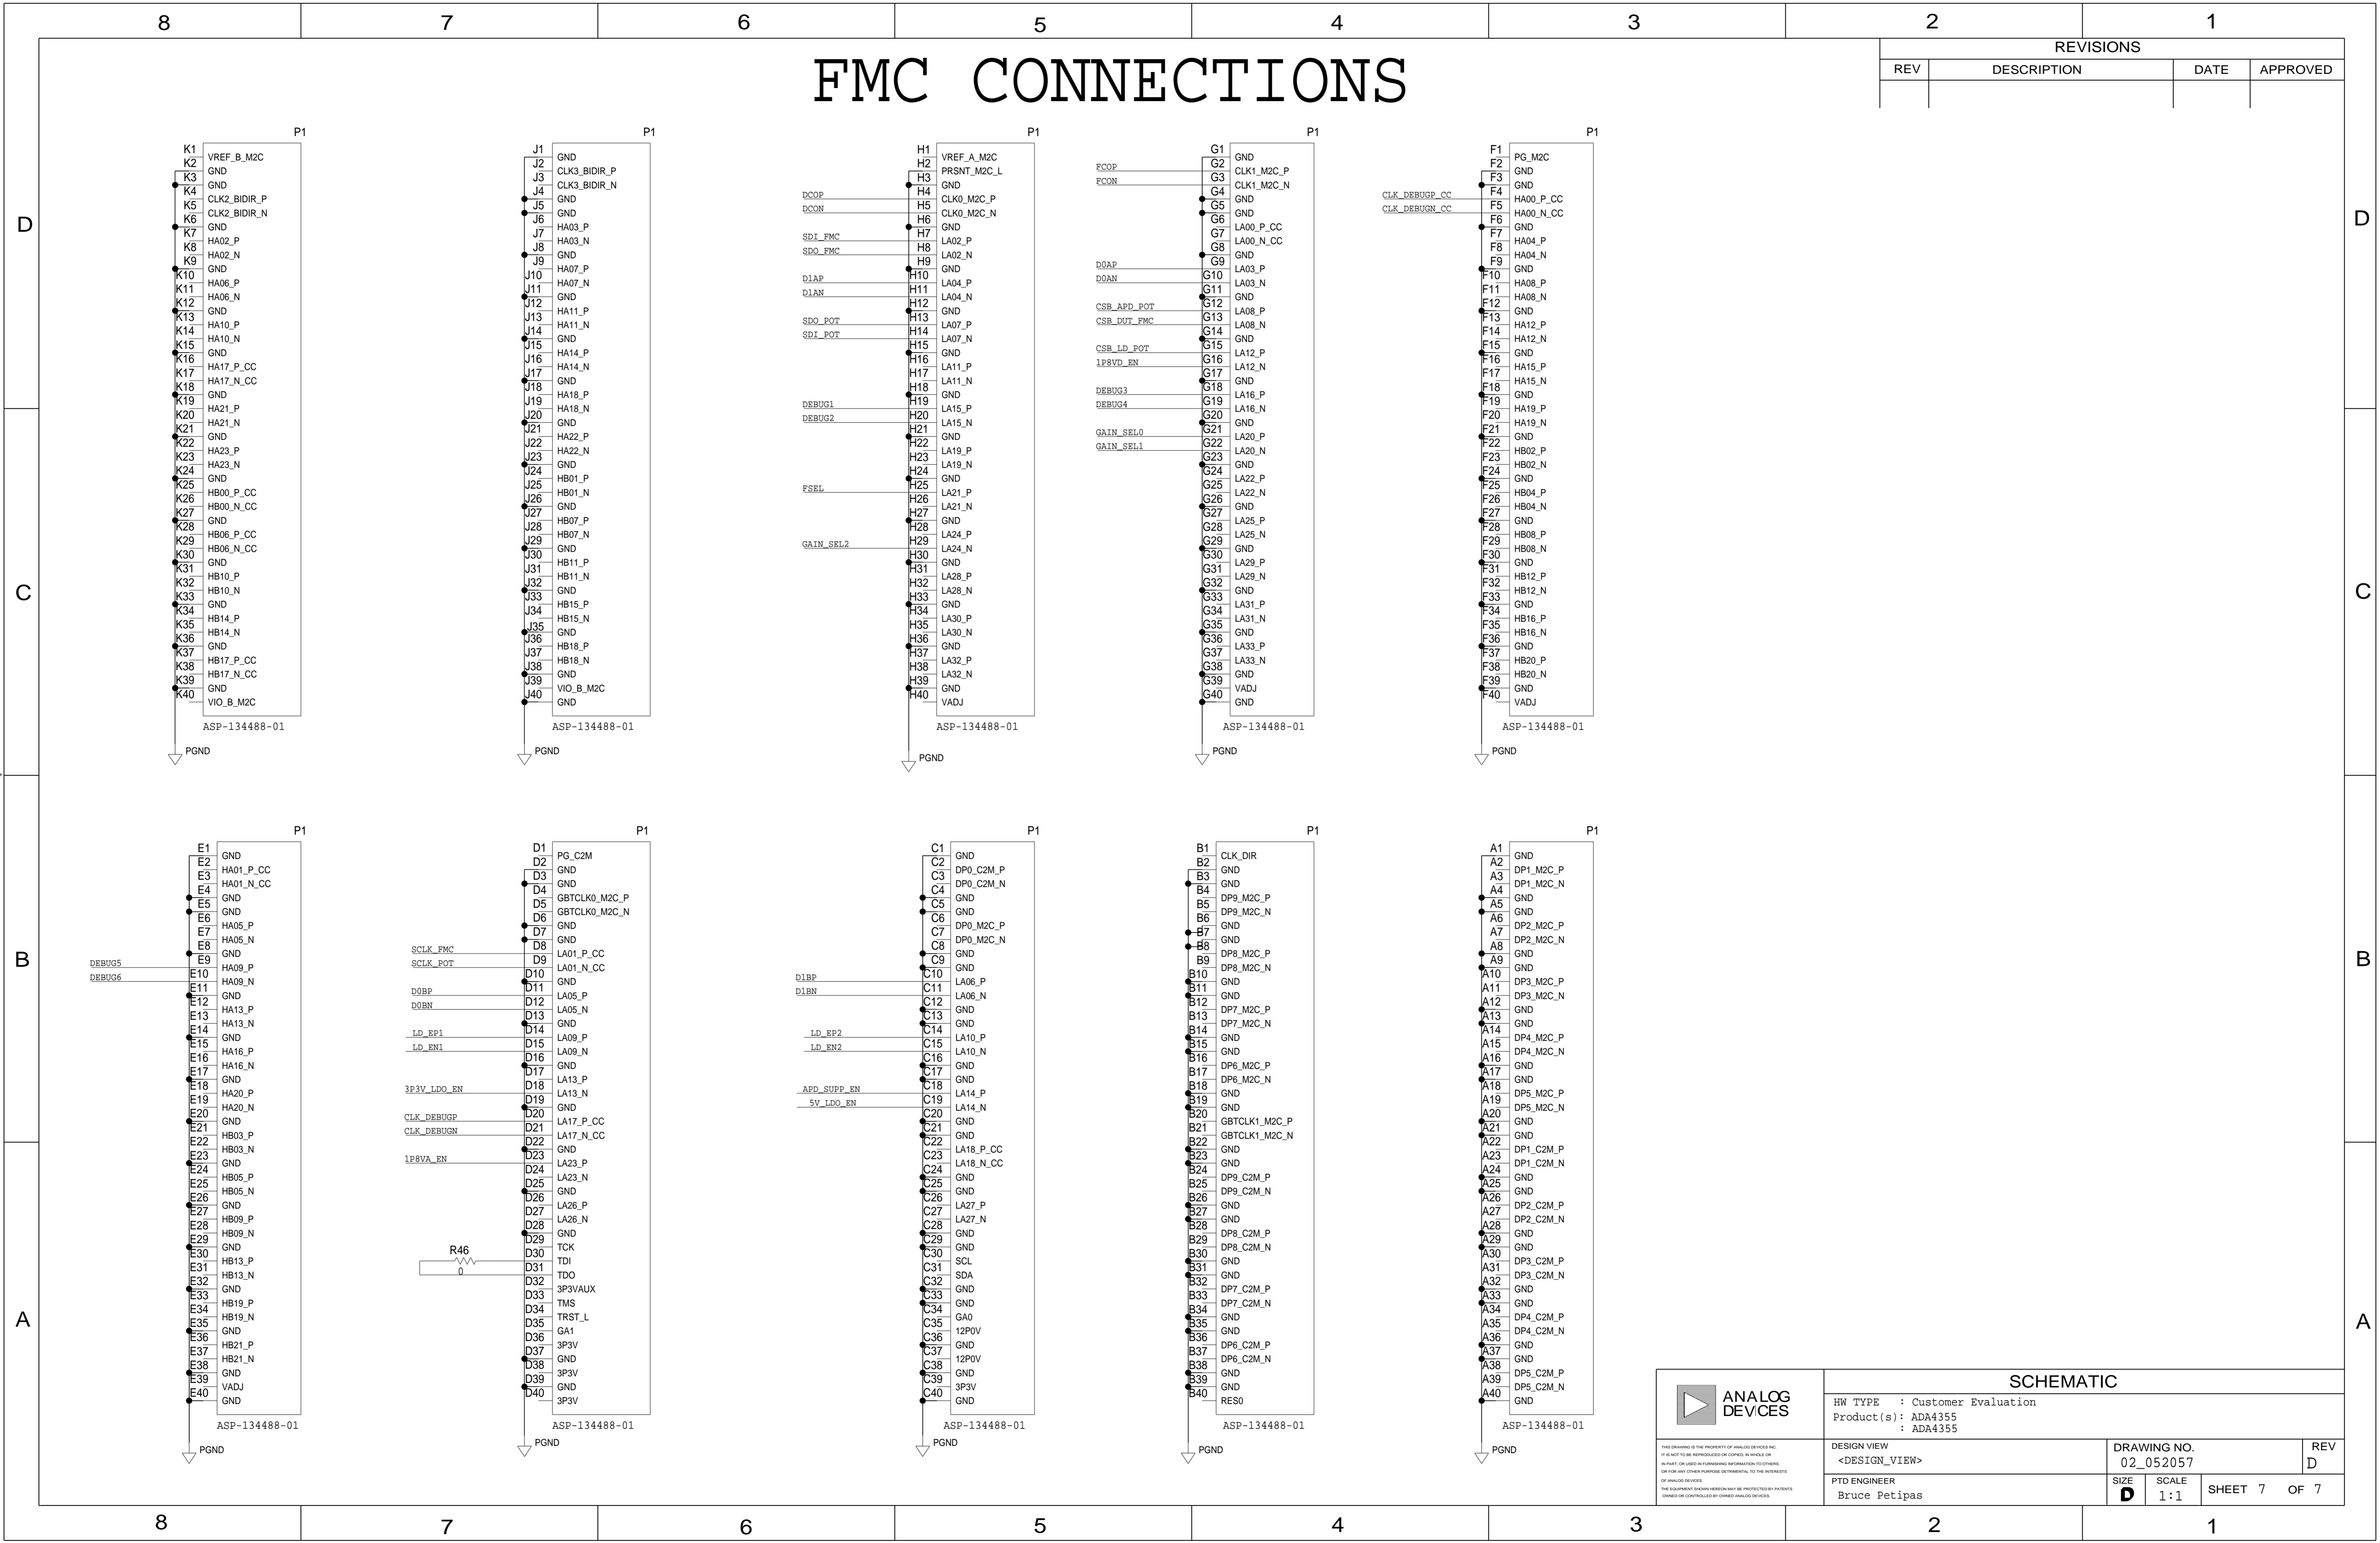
8 7 6 5 4 3 2 1

FMC CONNECTIONS

| REVISIONS | | | |
|---|---|---|---|
| REV | DESCRIPTION | DATE | APPROVED |
| | | | |

D

P1
K1 K2 VREF_B_M2C
K3 GND
K4 GND
K5 CLK2_BIDIR_P
K6 CLK2_BIDIR_N
K7 GND
K8 HA02_P
K9 HA02_N
K10 GND
K11 HA06_P
K12 HA06_N
K13 GND
K14 HA10_P
K15 HA10_N
K16 GND
K17 HA17_P_CC
K18 HA17_N_CC
K19 GND
K20 HA21_P
K21 HA21_N
K22 GND
K23 HA23_P
K24 HA23_N
K25 GND
K26 HB00_P_CC
K27 HB00_N_CC
K28 GND
K29 HB06_P_CC
K30 HB06_N_CC
K31 GND
K32 HB10_P
K33 HB10_N
K34 GND
K35 HB14_P
K36 HB14_N
K37 GND
K38 HB17_P_CC
K39 HB17_N_CC
K40 GND
VIO_B_M2C
ASP-134488-01
PGND

P1
J1 J2 GND
J3 CLK3_BIDIR_P
J4 CLK3_BIDIR_N
J5 GND
J6 GND
J7 HA03_P
J8 HA03_N
J9 GND
J10 HA07_P
J11 HA07_N
J12 GND
J13 HA11_P
J14 HA11_N
J15 GND
J16 HA14_P
J17 HA14_N
J18 GND
J19 HA18_P
J20 HA18_N
J21 GND
J22 HA22_P
J23 HA22_N
J24 GND
J25 HB01_P
J26 HB01_N
J27 GND
J28 HB07_P
J29 HB07_N
J30 GND
J31 HB11_P
J32 HB11_N
J33 GND
J34 HB15_P
J35 HB15_N
J36 GND
J37 HB18_P
J38 HB18_N
J39 GND
J40 VIO_B_M2C
GND
ASP-134488-01
PGND

P1
DCOP
DCON
SDI_FMC
SDO_FMC
D1AP
D1AN
SDO_POT
SDI_POT
DEBUG1
DEBUG2
FSEL
GAIN_SEL2
H1 H2 VREF_A_M2C
H3 PRSNT_M2C_L
H4 GND
H5 CLK0_M2C_P
H6 CLK0_M2C_N
H7 GND
H8 LA02_P
H9 LA02_N
H10 GND
H11 LA04_P
H12 LA04_N
H13 GND
H14 LA07_P
H15 LA07_N
H16 GND
H17 LA11_P
H18 LA11_N
H19 GND
H20 LA15_P
H21 LA15_N
H22 GND
H23 LA19_P
H24 LA19_N
H25 GND
H26 LA21_P
H27 LA21_N
H28 GND
H29 LA24_P
H30 LA24_N
H31 GND
H32 LA28_P
H33 LA28_N
H34 GND
H35 LA30_P
H36 LA30_N
H37 GND
H38 LA32_P
H39 LA32_N
H40 GND
VADJ
ASP-134488-01
PGND

P1
FCOP
FCON
D0AP
D0AN
CSB_APD_POT
CSB_DUT_FMC
CSB_LD_POT
1P8VD_EN
DEBUG3
DEBUG4
GAIN_SEL0
GAIN_SEL1
G1 G2 GND
G3 CLK1_M2C_P
G4 CLK1_M2C_N
G5 GND
G6 GND
G7 LA00_P_CC
G8 LA00_N_CC
G9 GND
G10 LA03_P
G11 LA03_N
G12 GND
G13 LA08_P
G14 LA08_N
G15 GND
G16 LA12_P
G17 LA12_N
G18 GND
G19 LA16_P
G20 LA16_N
G21 GND
G22 LA20_P
G23 LA20_N
G24 GND
G25 LA22_P
G26 LA22_N
G27 GND
G28 LA25_P
G29 LA25_N
G30 GND
G31 LA29_P
G32 LA29_N
G33 GND
G34 LA31_P
G35 LA31_N
G36 GND
G37 LA33_P
G38 LA33_N
G39 GND
G40 VADJ
GND
ASP-134488-01
PGND

P1
CLK_DEBUGP_CC
CLK_DEBUGN_CC
F1 F2 PG_M2C
F3 GND
F4 GND
F5 HA00_P_CC
F6 HA00_N_CC
F7 GND
F8 HA04_P
F9 HA04_N
F10 GND
F11 HA08_P
F12 HA08_N
F13 GND
F14 HA12_P
F15 HA12_N
F16 GND
F17 HA15_P
F18 HA15_N
F19 GND
F20 HA19_P
F21 HA19_N
F22 GND
F23 HB02_P
F24 HB02_N
F25 GND
F26 HB04_P
F27 HB04_N
F28 GND
F29 HB08_P
F30 HB08_N
F31 GND
F32 HB12_P
F33 HB12_N
F34 GND
F35 HB16_P
F36 HB16_N
F37 GND
F38 HB20_P
F39 HB20_N
F40 GND
VADJ
ASP-134488-01
PGND

C

B

P1
DEBUG5
DEBUG6
E1 E2 GND
E3 HA01_P_CC
E4 HA01_N_CC
E5 GND
E6 GND
E7 HA05_P
E8 HA05_N
E9 GND
E10 HA09_P
E11 HA09_N
E12 GND
E13 HA13_P
E14 HA13_N
E15 GND
E16 HA16_P
E17 HA16_N
E18 GND
E19 HA20_P
E20 HA20_N
E21 GND
E22 HB03_P
E23 HB03_N
E24 GND
E25 HB05_P
E26 HB05_N
E27 GND
E28 HB09_P
E29 HB09_N
E30 GND
E31 HB13_P
E32 HB13_N
E33 GND
E34 HB19_P
E35 HB19_N
E36 GND
E37 HB21_P
E38 HB21_N
E39 GND
E40 VADJ
GND
ASP-134488-01
PGND

P1
SCLK_FMC
SCLK_POT
D0BP
D0BN
LD_EP1
LD_EN1
3P3V_LDO_EN
CLK_DEBUGP
CLK_DEBUGN
1P8VA_EN
R46
0
D1 D2 PG_C2M
D3 GND
D4 GND
D5 GBTCLK0_M2C_P
D6 GBTCLK0_M2C_N
D7 GND
D8 GND
D9 LA01_P_CC
D10 LA01_N_CC
D11 GND
D12 LA05_P
D13 LA05_N
D14 GND
D15 LA09_P
D16 LA09_N
D17 GND
D18 LA13_P
D19 LA13_N
D20 GND
D21 LA17_P_CC
D22 LA17_N_CC
D23 GND
D24 LA23_P
D25 LA23_N
D26 GND
D27 LA26_P
D28 LA26_N
D29 GND
D30 TCK
D31 TDI
D32 TDO
D33 3P3VAUX
D34 TMS
D35 TRST_L
D36 GA1
D37 3P3V
D38 GND
D39 3P3V
D40 GND
3P3V
ASP-134488-01
PGND

P1
D1BP
D1BN
LD_EP2
LD_EN2
APD_SUPP_EN
5V_LDO_EN
C1 C2 GND
C3 DP0_C2M_P
C4 DP0_C2M_N
C5 GND
C6 GND
C7 DP0_M2C_P
C8 DP0_M2C_N
C9 GND
C10 GND
C11 LA06_P
C12 LA06_N
C13 GND
C14 GND
C15 LA10_P
C16 LA10_N
C17 GND
C18 GND
C19 LA14_P
C20 LA14_N
C21 GND
C22 GND
C23 LA18_P_CC
C24 LA18_N_CC
C25 GND
C26 GND
C27 LA27_P
C28 LA27_N
C29 GND
C30 GND
C31 SCL
C32 SDA
C33 GND
C34 GND
C35 GA0
C36 12P0V
C37 GND
C38 12P0V
C39 GND
C40 3P3V
GND
ASP-134488-01
PGND

P1
B1 B2 CLK_DIR
B3 GND
B4 GND
B5 DP9_M2C_P
B6 DP9_M2C_N
B7 GND
B8 GND
B9 DP8_M2C_P
B10 DP8_M2C_N
B11 GND
B12 GND
B13 DP7_M2C_P
B14 DP7_M2C_N
B15 GND
B16 GND
B17 DP6_M2C_P
B18 DP6_M2C_N
B19 GND
B20 GND
B21 GBTCLK1_M2C_P
B22 GBTCLK1_M2C_N
B23 GND
B24 GND
B25 DP9_C2M_P
B26 DP9_C2M_N
B27 GND
B28 GND
B29 DP8_C2M_P
B30 DP8_C2M_N
B31 GND
B32 GND
B33 DP7_C2M_P
B34 DP7_C2M_N
B35 GND
B36 GND
B37 DP6_C2M_P
B38 DP6_C2M_N
B39 GND
B40 GND
RES0
ASP-134488-01
PGND

P1
A1 A2 GND
A3 DP1_M2C_P
A4 DP1_M2C_N
A5 GND
A6 GND
A7 DP2_M2C_P
A8 DP2_M2C_N
A9 GND
A10 GND
A11 DP3_M2C_P
A12 DP3_M2C_N
A13 GND
A14 GND
A15 DP4_M2C_P
A16 DP4_M2C_N
A17 GND
A18 GND
A19 DP5_M2C_P
A20 DP5_M2C_N
A21 GND
A22 GND
A23 DP1_C2M_P
A24 DP1_C2M_N
A25 GND
A26 GND
A27 DP2_C2M_P
A28 DP2_C2M_N
A29 GND
A30 GND
A31 DP3_C2M_P
A32 DP3_C2M_N
A33 GND
A34 GND
A35 DP4_C2M_P
A36 DP4_C2M_N
A37 GND
A38 GND
A39 DP5_C2M_P
A40 DP5_C2M_N
GND
ASP-134488-01
PGND

A

ANALOG DEVICES
SCHEMATIC
HW TYPE : Customer Evaluation
Product(s): ADA4355
: ADA4355
THIS DRAWING IS THE PROPERTY OF ANALOG DEVICES INC. IT IS NOT TO BE REPRODUCED OR COPIED, IN WHOLE OR IN PART, OR USED IN FURNISHING INFORMATION TO OTHERS, OR FOR ANY OTHER PURPOSE DETRIMENTAL TO THE INTERESTS OF ANALOG DEVICES. THE EQUIPMENT SHOWN HEREON MAY BE PROTECTED BY PATENTS OWNED OR CONTROLLED BY OWNED ANALOG DEVICES.
DESIGN VIEW
<DESIGN_VIEW>
DRAWING NO.
02_052057
REV
D
PTD ENGINEER
Bruce Petipas
SIZE
D
SCALE
1:1
SHEET 7 OF 7

8 7 6 5 4 3 2 1